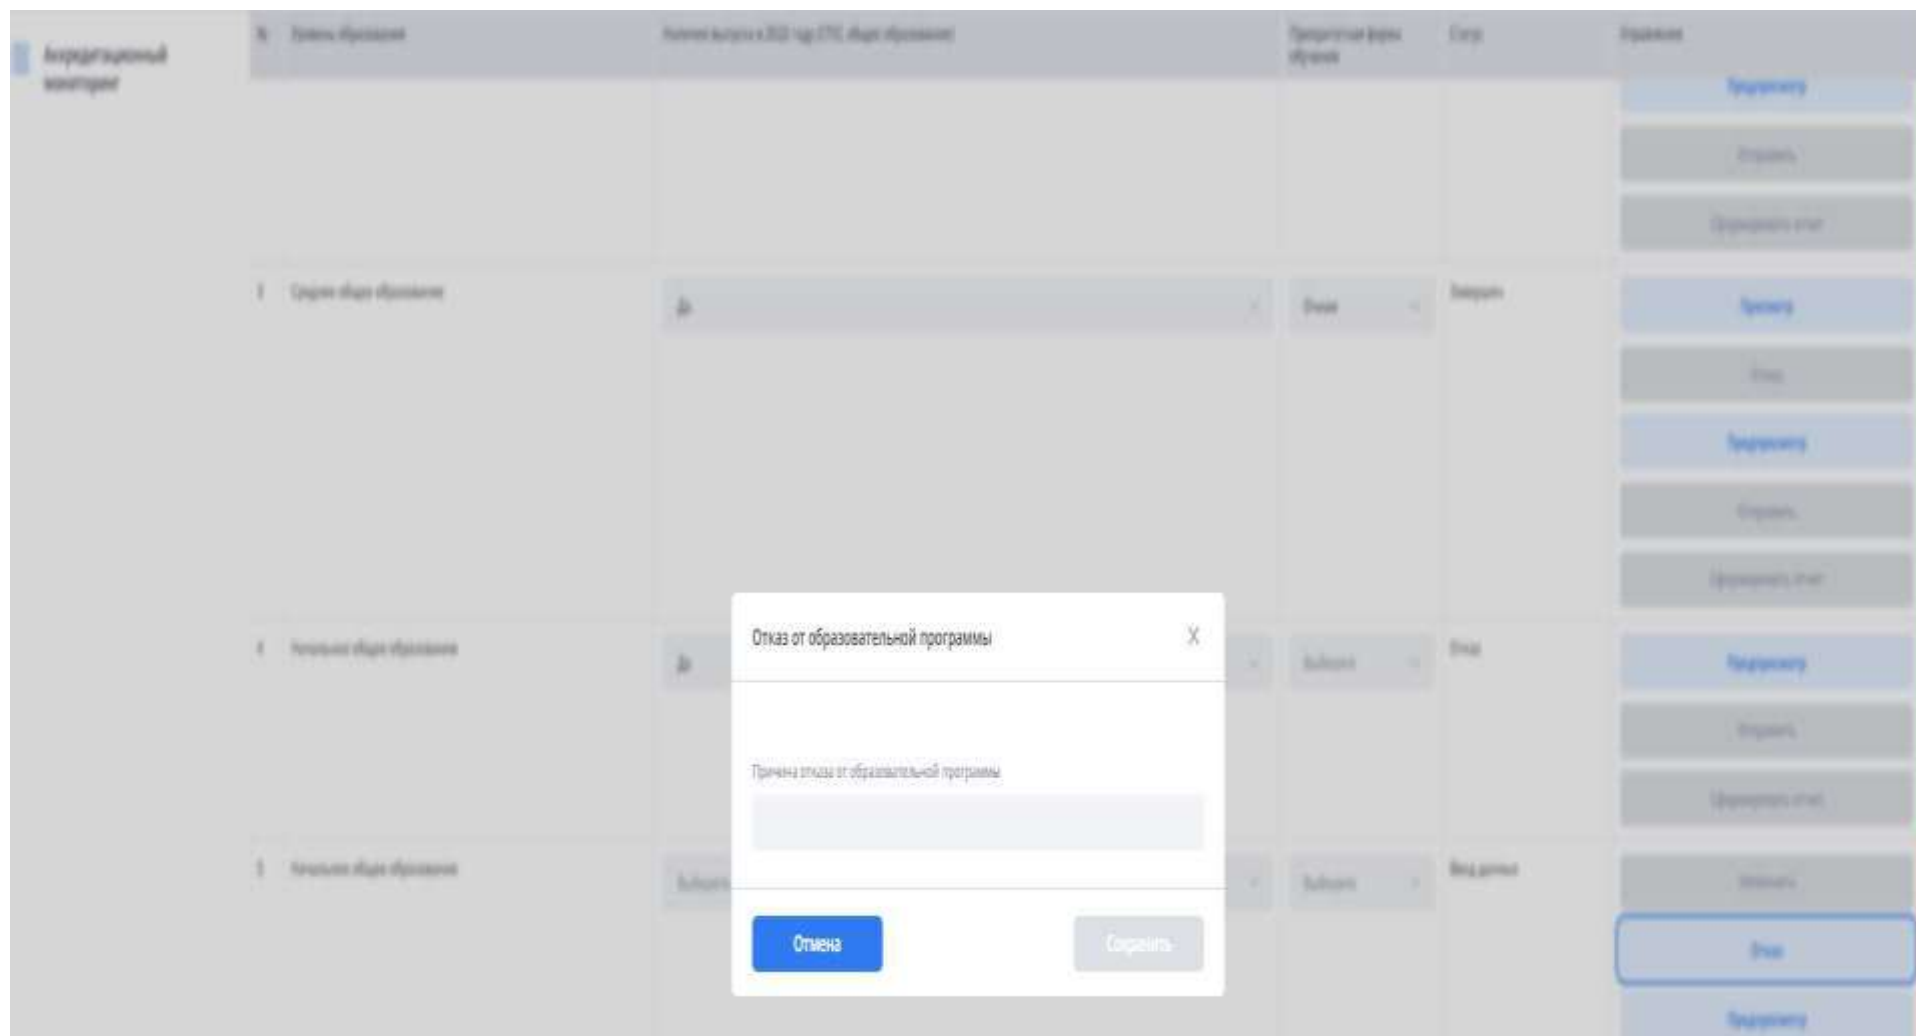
Аккредитационный мониторинг

| № | Уровень образования | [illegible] | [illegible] | Статус | Управление |
|---|---|---|---|---|---|
| | | | | | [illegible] |
| 1 | Среднее общее образование | Да | Очная | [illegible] | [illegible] |
| 1 | Начальное общее образование | Да | Выберите | Отказ | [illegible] |
| 2 | Начальное общее образование | Выберите | Выберите | Ввод данных | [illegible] |

Отказ от образовательной программы

X

Причина отказа от образовательной программы

Отмена

Сохранить